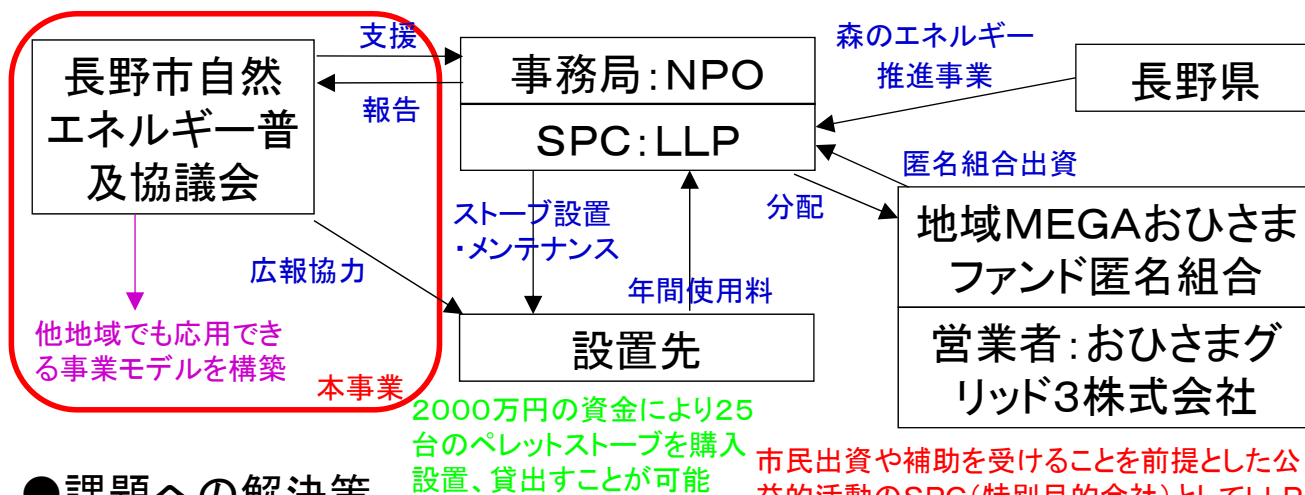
長野市自然エネルギー普及協議会

支援

報告

事務局：NPO

SPC：LLP

森のエネルギー推進事業

長野県

匿名組合出資

分配

地域MEGAおひさまファンド匿名組合

営業者：おひさまグリッド3株式会社

ストーブ設置・メンテナンス

年間使用料

広報協力

設置先

他地域でも応用できる事業モデルを構築

本事業

2000万円の資金により25台のペレットストーブを購入設置、貸出すことが可能

市民出資や補助を受けることを前提とした公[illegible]

●課題への解決策